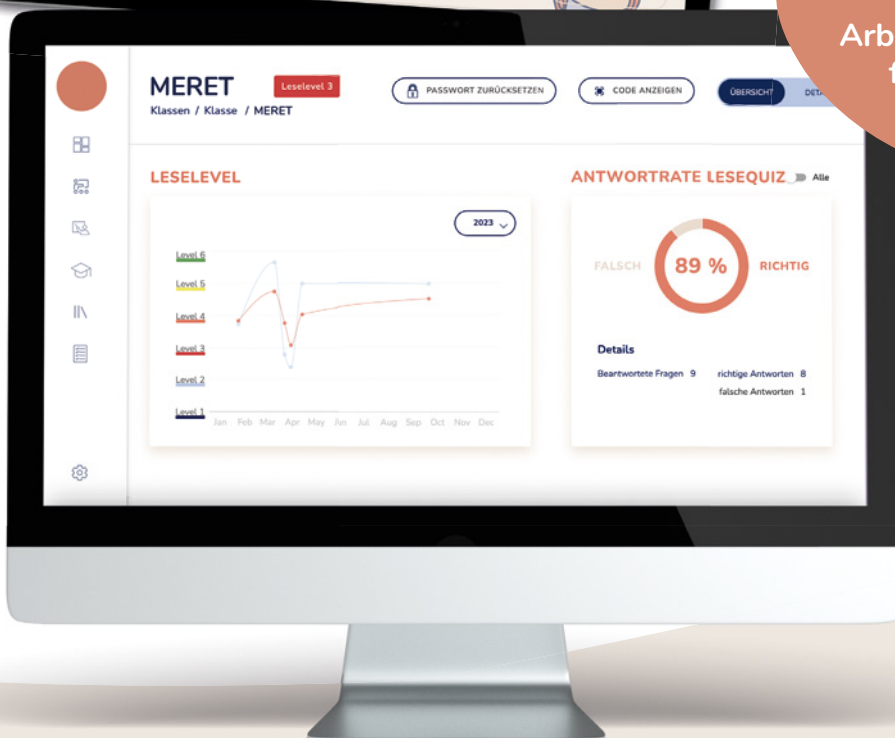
Arb
f

MERET
Leselevel 3
Klassen / Klasse / MERET

PASSWORT ZURÜCKSETZEN
CODE ANZEIGEN
ÜBERSICHT
DETA

LESELEVEL
2023

Level 6
Level 5
Level 4
Level 3
Level 2
Level 1

Jan Feb Mar Apr May Jun Jul Aug Sep Oct Nov Dec

ANTWORTRATE LESEQUIZ
Alle

FALSCH
89 %
RICHTIG

Details
Beantwortete Fragen 9
richtige Antworten 8
falsche Antworten 1